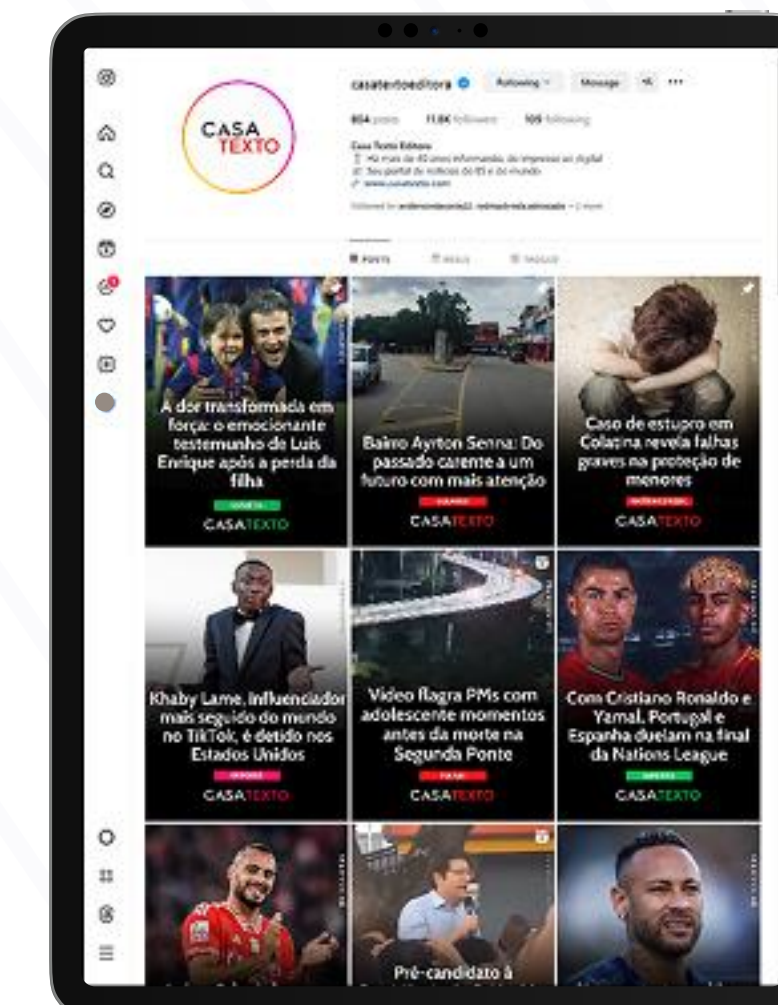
CASA TEXTO

casatextoeditora

Following

Message

804 posts

11.8K followers

109 following

Casa Texto Editora

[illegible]

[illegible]

www.casatexto.com

Followed by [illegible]

POSTS

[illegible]

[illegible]

A dor transformada em força: o emocionante testemunho de Luis Enrique após a perda da filha

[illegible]

CASATEXTO

Bairro Ayrton Senna: Do passado carente a um futuro com mais atenção

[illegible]

CASATEXTO

Caso de estupro em Colatina revela falhas graves na proteção de menores

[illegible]

CASATEXTO

Khaby Lame, influenciador mais seguido do mundo no TikTok, é detido nos Estados Unidos

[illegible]

CASATEXTO

Vídeo flagra PMs com adolescente momentos antes da morte na Segunda Ponte

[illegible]

CASATEXTO

Com Cristiano Ronaldo e Yamal, Portugal e Espanha duelam na final da Nations League

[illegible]

CASATEXTO

Pré-candidato à